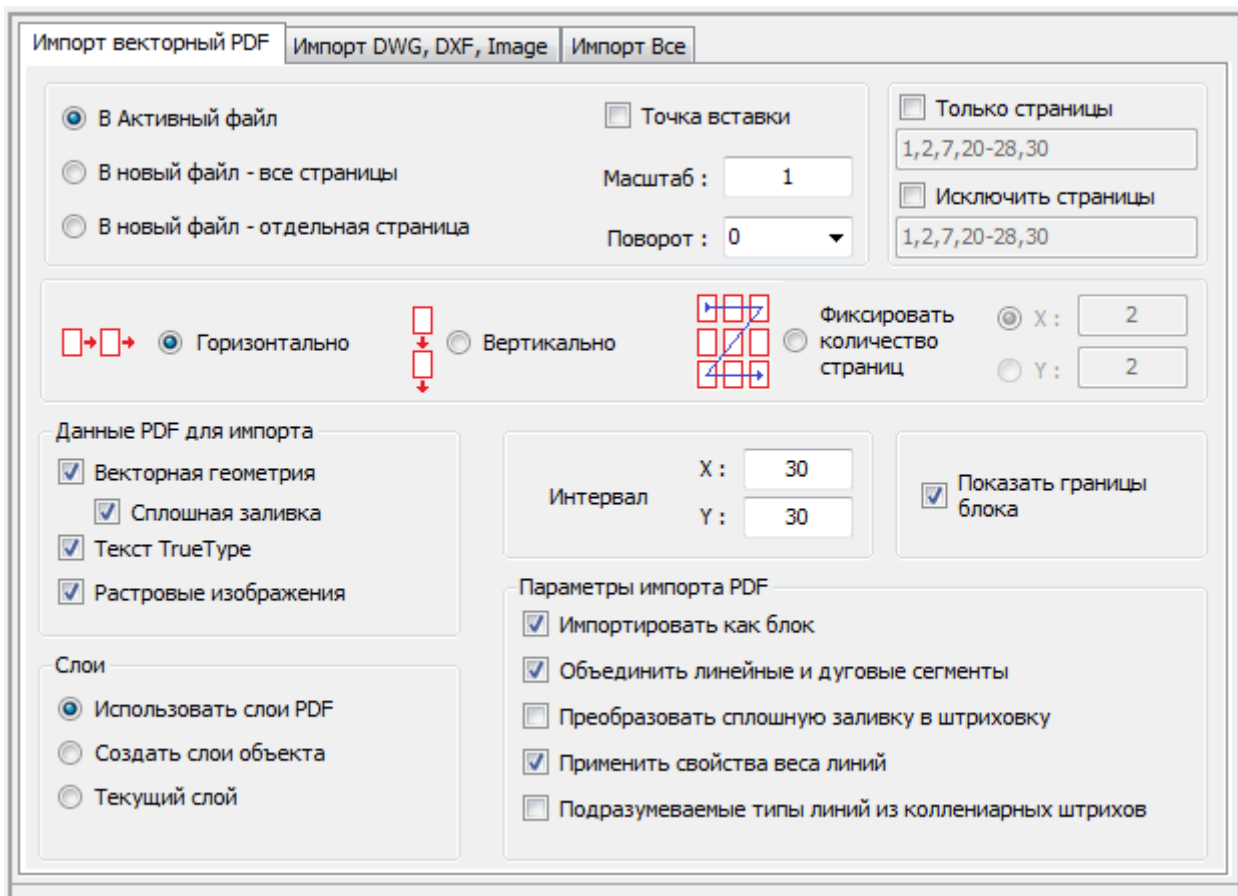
Импорт векторный PDF | Импорт DWG, DXF, Image | Импорт Все

В Активный файл
В новый файл - все страницы
В новый файл - отдельная страница

Точка вставки
Масштаб : 1
Поворот : 0

Только страницы
1,2,7,20-28,30
Исключить страницы
1,2,7,20-28,30

Горизонтально
Вертикально
Фиксировать количество страниц
X : 2
Y : 2

Данные PDF для импорта
Векторная геометрия
Сплошная заливка
Текст TrueType
Растровые изображения

Интервал
X : 30
Y : 30

Показать границы блока

Слои
Использовать слои PDF
Создать слои объекта
Текущий слой

Параметры импорта PDF
Импортировать как блок
Объединить линейные и дуговые сегменты
Преобразовать сплошную заливку в штриховку
Применить свойства веса линий
Подразумеваемые типы линий из коллениарных штрихов